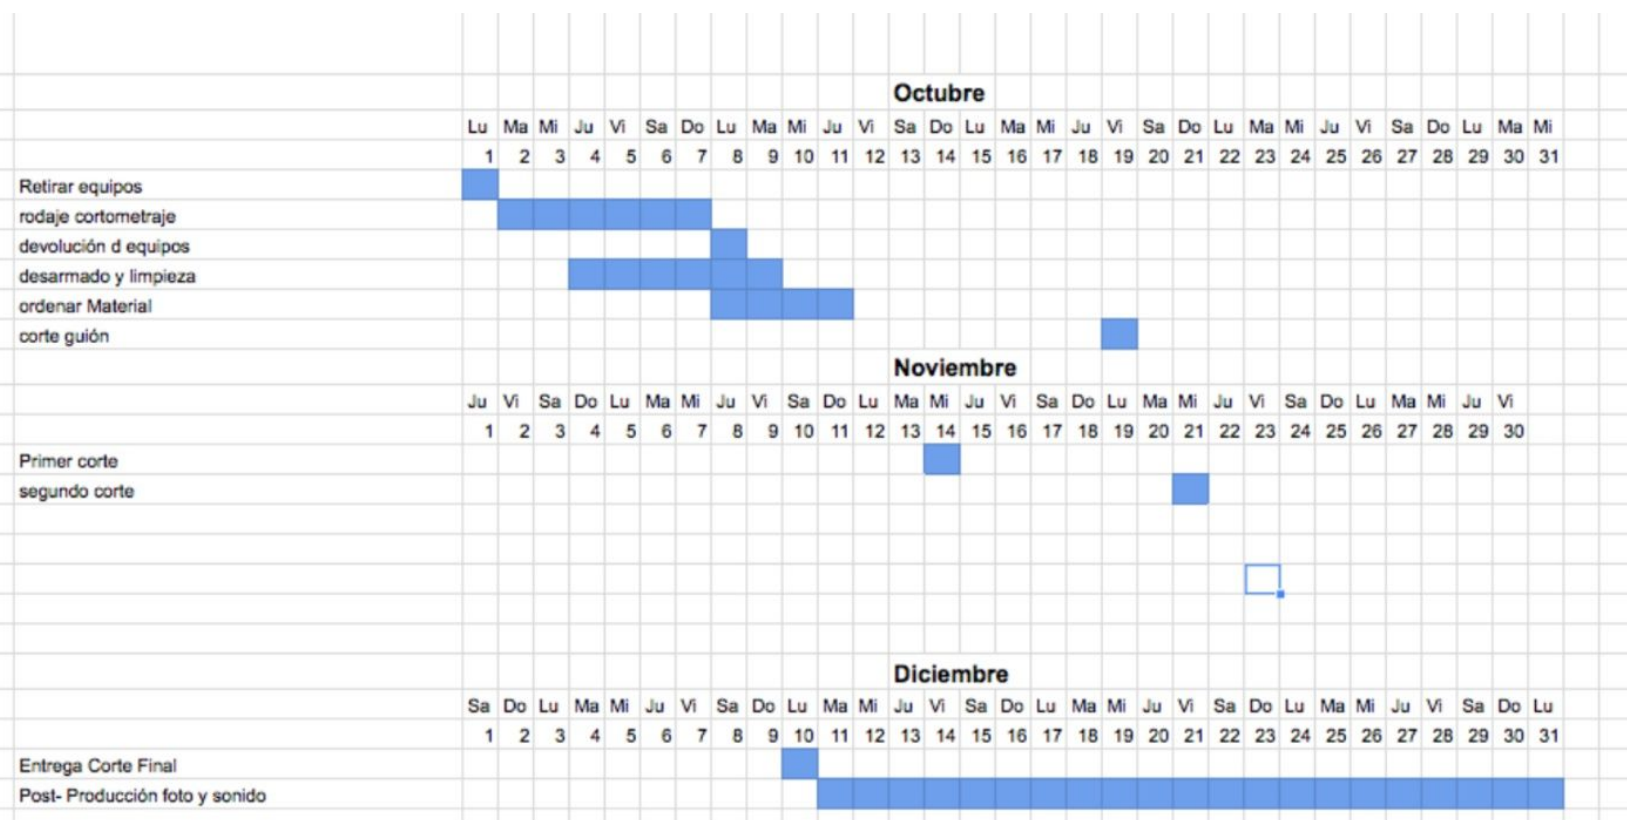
Octubre

| | Lu | Ma | Mi | Ju | Vi | Sa | Do | Lu | Ma | Mi | Ju | Vi | Sa | Do | Lu | Ma | Mi | Ju | Vi | Sa | Do | Lu | Ma | Mi | Ju | Vi | Sa | Do | Lu | Ma | Mi |
|---|---|---|---|---|---|---|---|---|---|---|---|---|---|---|---|---|---|---|---|---|---|---|---|---|---|---|---|---|---|---|---|
| | 1 | 2 | 3 | 4 | 5 | 6 | 7 | 8 | 9 | 10 | 11 | 12 | 13 | 14 | 15 | 16 | 17 | 18 | 19 | 20 | 21 | 22 | 23 | 24 | 25 | 26 | 27 | 28 | 29 | 30 | 31 |
| Retirar equipos | | | | | | | | | | | | | | | | | | | | | | | | | | | | | | | |
| rodaje cortometraje | | | | | | | | | | | | | | | | | | | | | | | | | | | | | | | |
| devolución d equipos | | | | | | | | | | | | | | | | | | | | | | | | | | | | | | | |
| desarmado y limpieza | | | | | | | | | | | | | | | | | | | | | | | | | | | | | | | |
| ordenar Material | | | | | | | | | | | | | | | | | | | | | | | | | | | | | | | |
| corte guión | | | | | | | | | | | | | | | | | | | | | | | | | | | | | | | |

Noviembre

| | Ju | Vi | Sa | Do | Lu | Ma | Mi | Ju | Vi | Sa | Do | Lu | Ma | Mi | Ju | Vi | Sa | Do | Lu | Ma | Mi | Ju | Vi | Sa | Do | Lu | Ma | Mi | Ju | Vi |
|---|---|---|---|---|---|---|---|---|---|---|---|---|---|---|---|---|---|---|---|---|---|---|---|---|---|---|---|---|---|---|
| | 1 | 2 | 3 | 4 | 5 | 6 | 7 | 8 | 9 | 10 | 11 | 12 | 13 | 14 | 15 | 16 | 17 | 18 | 19 | 20 | 21 | 22 | 23 | 24 | 25 | 26 | 27 | 28 | 29 | 30 |
| Primer corte | | | | | | | | | | | | | | | | | | | | | | | | | | | | | | |
| segundo corte | | | | | | | | | | | | | | | | | | | | | | | | | | | | | | |

Diciembre

| | Sa | Do | Lu | Ma | Mi | Ju | Vi | Sa | Do | Lu | Ma | Mi | Ju | Vi | Sa | Do | Lu | Ma | Mi | Ju | Vi | Sa | Do | Lu | Ma | Mi | Ju | Vi | Sa | Do | Lu |
|---|---|---|---|---|---|---|---|---|---|---|---|---|---|---|---|---|---|---|---|---|---|---|---|---|---|---|---|---|---|---|---|
| | 1 | 2 | 3 | 4 | 5 | 6 | 7 | 8 | 9 | 10 | 11 | 12 | 13 | 14 | 15 | 16 | 17 | 18 | 19 | 20 | 21 | 22 | 23 | 24 | 25 | 26 | 27 | 28 | 29 | 30 | 31 |
| Entrega Corte Final | | | | | | | | | | | | | | | | | | | | | | | | | | | | | | | |
| Post- Producción foto y sonido | | | | | | | | | | | | | | | | | | | | | | | | | | | | | | | |